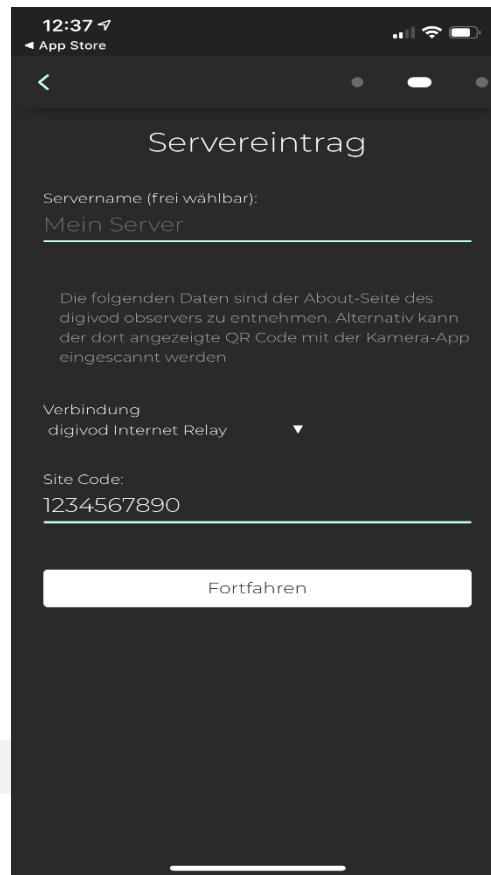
12:37
◂ App Store

<

Servereintrag

Servername (frei wählbar):
Mein Server

Die folgenden Daten sind der About-Seite des digivod observers zu entnehmen. Alternativ kann der dort angezeigte QR Code mit der Kamera-App eingescannt werden

Verbindung
digivod Internet Relay ▼

Site Code:
1234567890

Fortfahren